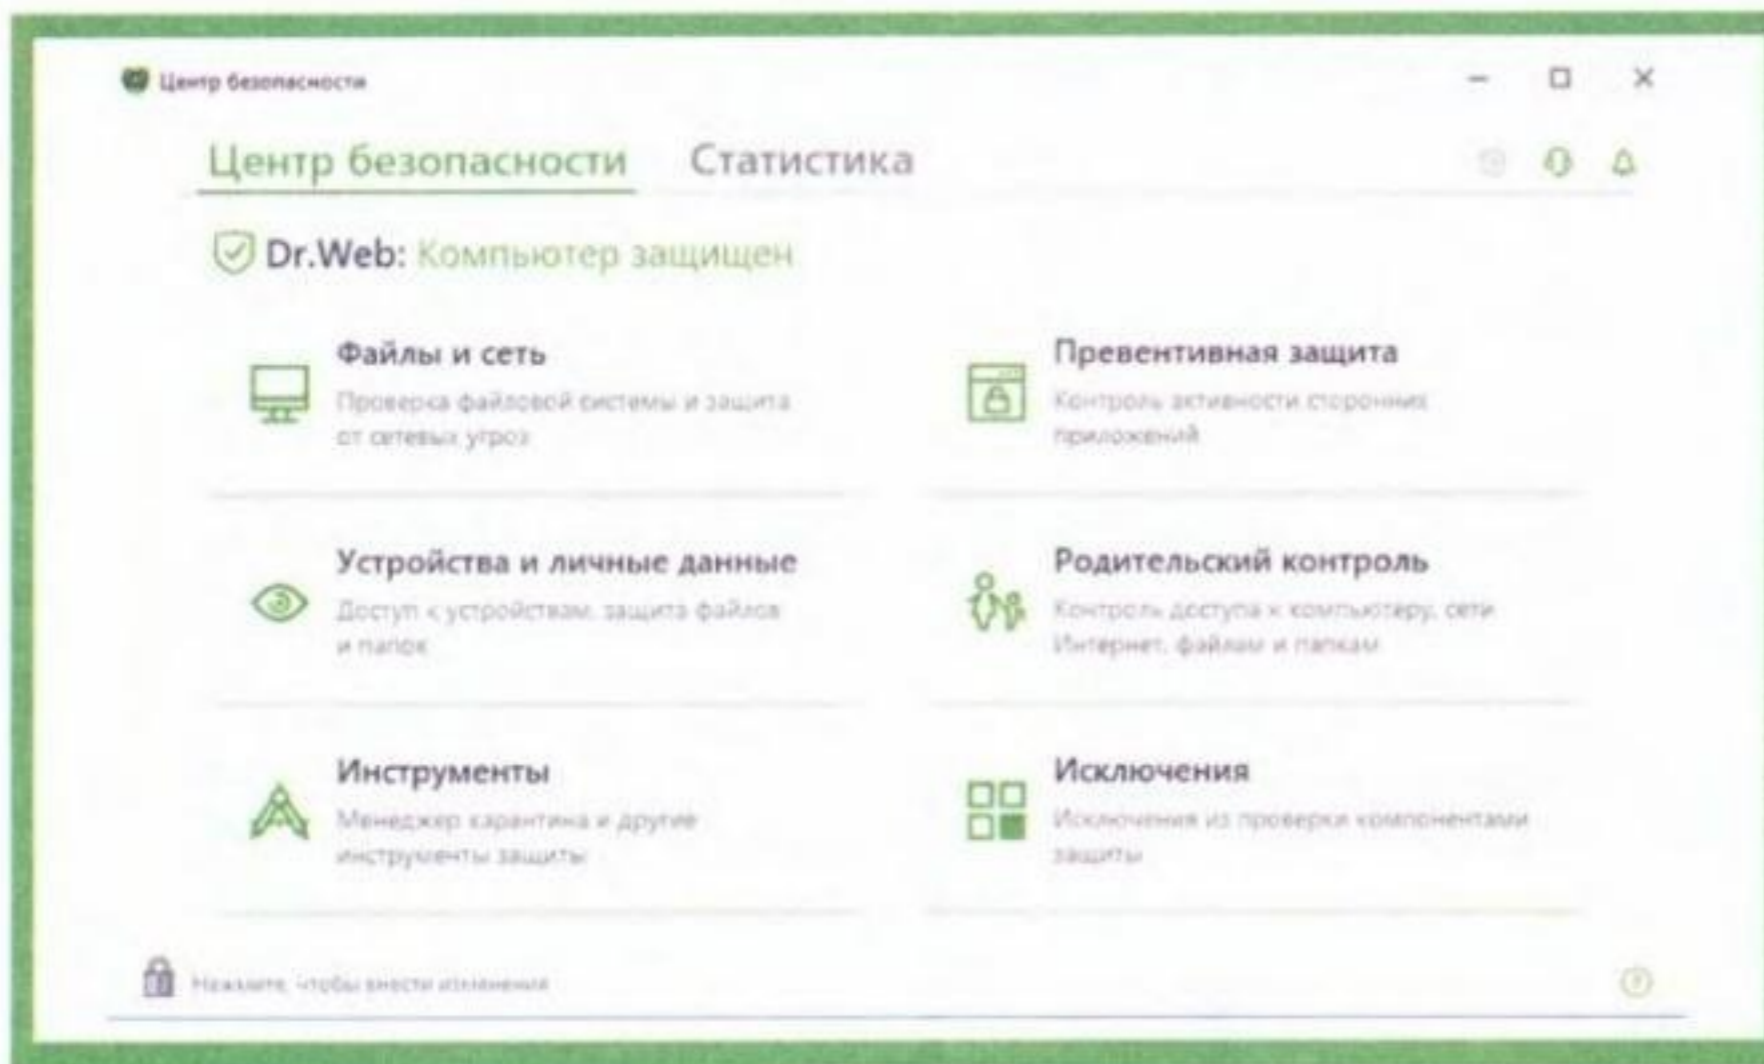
Центр безопасности

Центр безопасности Статистика

Dr.Web: Компьютер защищен

Файлы и сеть
Проверка файловой системы и защита от сетевых угроз

Превентивная защита
Контроль активности сторонних приложений

Устройства и личные данные
Доступ к устройствам, защита файлов и папок

Родительский контроль
Контроль доступа к компьютеру, сети Интернет, файлам и папкам

Инструменты
Менеджер карантина и другие инструменты защиты

Исключения
Исключения из проверки компонентами защиты

Нажмите, чтобы внести изменения